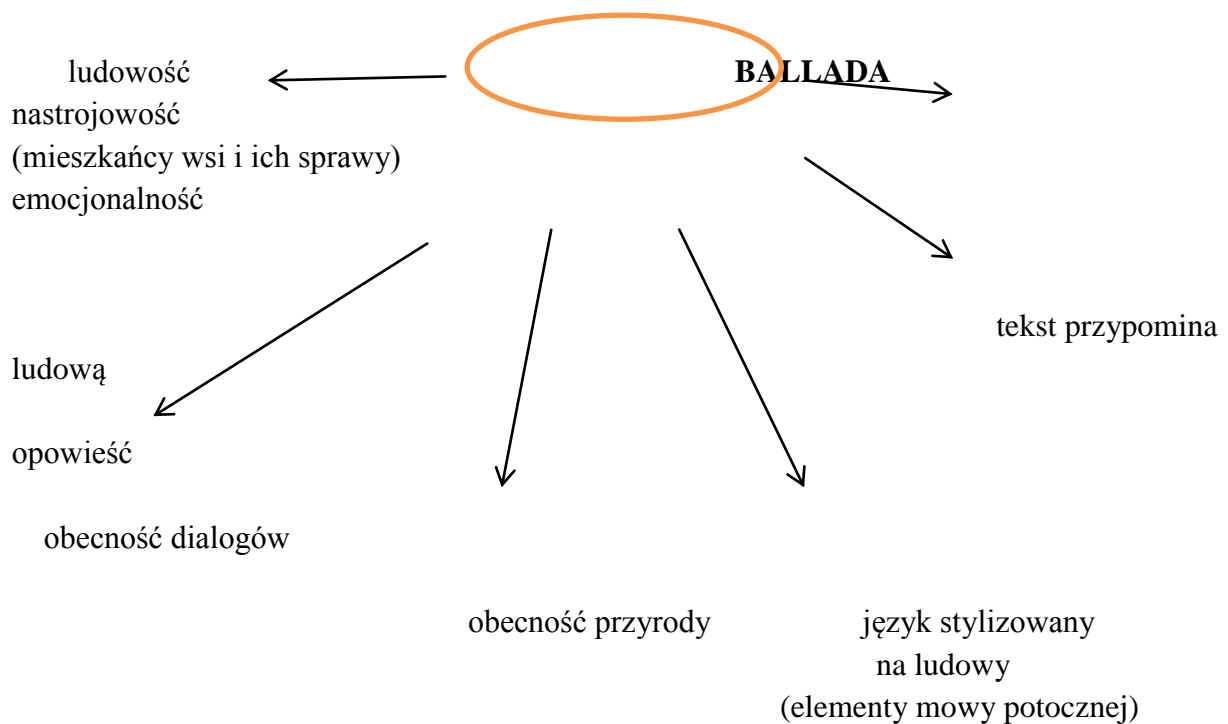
BALLADA

ludowość
nastrojowość
(mieszkańcy wsi i ich sprawy)
emocjonalność

tekst przypomina

ludową

opowieść

obecność dialogów

obecność przyrody

język stylizowany na ludowy (elementy mowy potocznej)